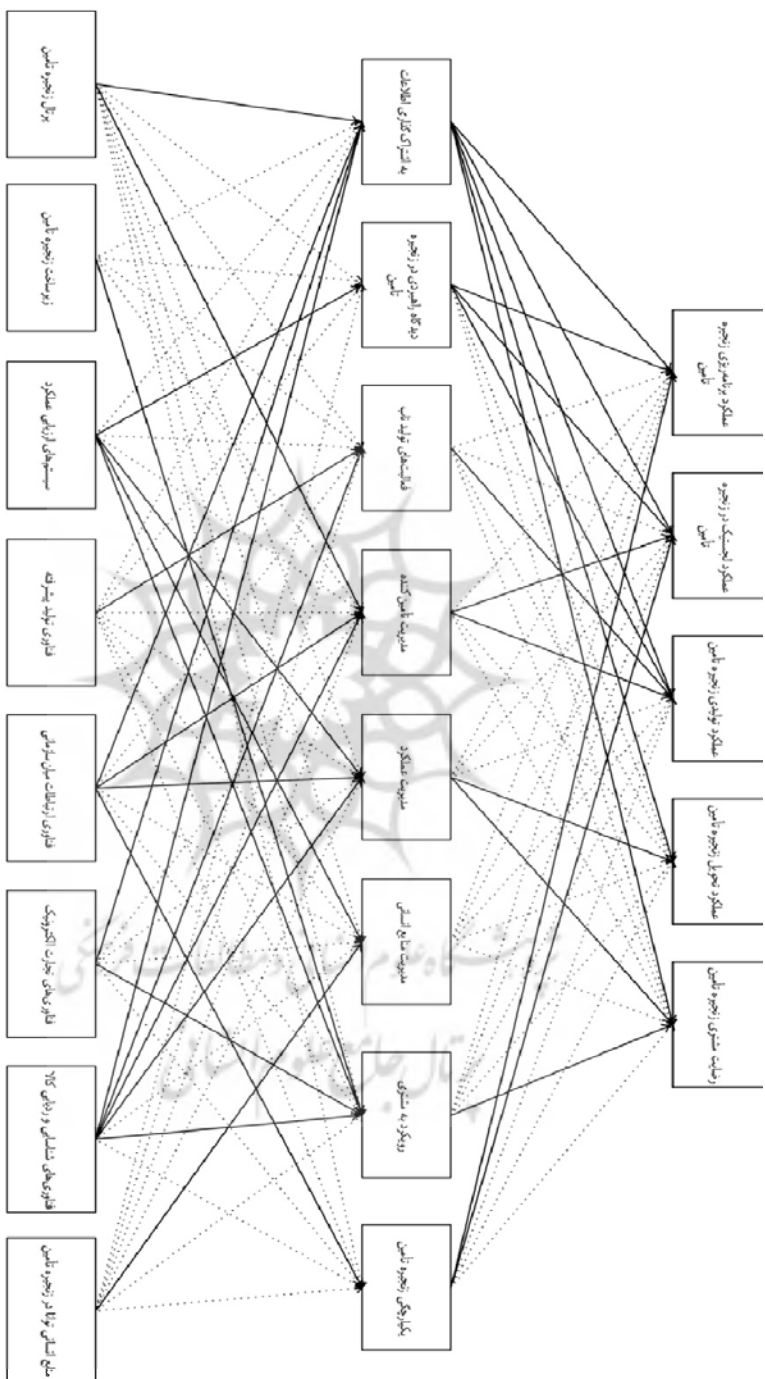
برنامه زنجیره تأمین

زیرساخت زنجیره تأمین

سیستم‌های ارزیابی عملکرد

فناوری تولید پیشرفته

فناوری ارتباطات سازمانی

فناوری‌های تجارت الکترونیک

فناوری‌های شناسایی و ردیابی کالا

منابع انسانی توانا در زنجیره تأمین

به اشتراک‌گذاری اطلاعات

دیدگاه راهبردی در زنجیره تأمین

فعالیت‌های تولید ناب

مدیریت تأمین‌کننده

مدیریت عملکرد

مدیریت منابع انسانی

رویکرد به مشتری

یکپارچگی زنجیره تأمین

عملکرد برنامه‌ریزی زنجیره تأمین

عملکرد لجستیک زنجیره تأمین

عملکرد تولیدی زنجیره تأمین

عملکرد تحویل زنجیره تأمین

رضایت مشتری زنجیره تأمین

پژوهشگاه علوم انسانی و مطالعات فرهنگی
پرتال جامع علوم انسانی